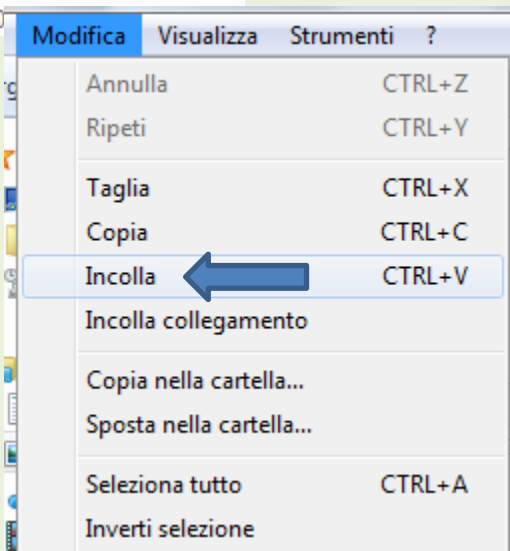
Modifica Visualizza Strumenti ?

Annulla CTRL+Z
Ripeti CTRL+Y

Taglia CTRL+X
Copia CTRL+C
Incolla CTRL+V
Incolla collegamento

Copia nella cartella...
Sposta nella cartella...

Seleziona tutto CTRL+A
Inverti selezione